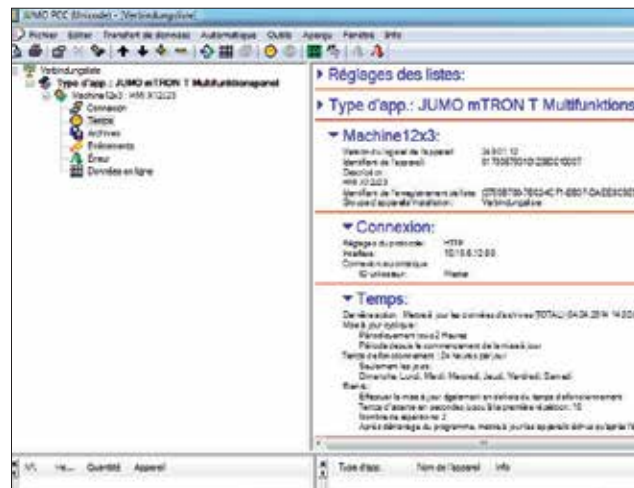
JUMO PCC (Unicode) - [Verbindungsliste]

Fichier Editer Transfert de données Automatique Outils Aperçu Fenêtre Info

Verbindungsliste
Type d'app.: JUMO mTRON T Multifunktionspanel
Machine12x3 : HMI X12/23
Connexion
Temps
Archives
Evènements
Erreur
Données en ligne

▸ Réglages des listes:

▸ Type d'app.: JUMO mTRON T Multifunktions

▾ Machine12x3:

Version du logiciel de l'appareil: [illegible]
Identifiant de l'appareil: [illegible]
Description: HMI X12/23
Identifiant de l'enregistrement de liste: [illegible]
Groupe d'appareils/installation: Verbindungsliste

▾ Connexion:

Réglages du protocole: HTTP
Interface: 10.10.0.12:80
Connexion au compteur: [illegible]
ID utilisateur: Master

▾ Temps:

De récupération: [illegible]
Mise à jour cyclique: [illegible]
Périodiquement tous 2 Heures
Période depuis le commencement de la mise à jour
Temps d'effectuer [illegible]
Seulement les jours:
Dimanche, Lundi, Mardi, Mercredi, Jeudi, Vendredi, Samedi
Events:
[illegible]
Temps d'attente en secondes jusqu'à la première répétition: 10
Nombre de répétitions: 2
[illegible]

Nr. He... Quantité Appareil

Type d'app. Nom de l'appareil Info